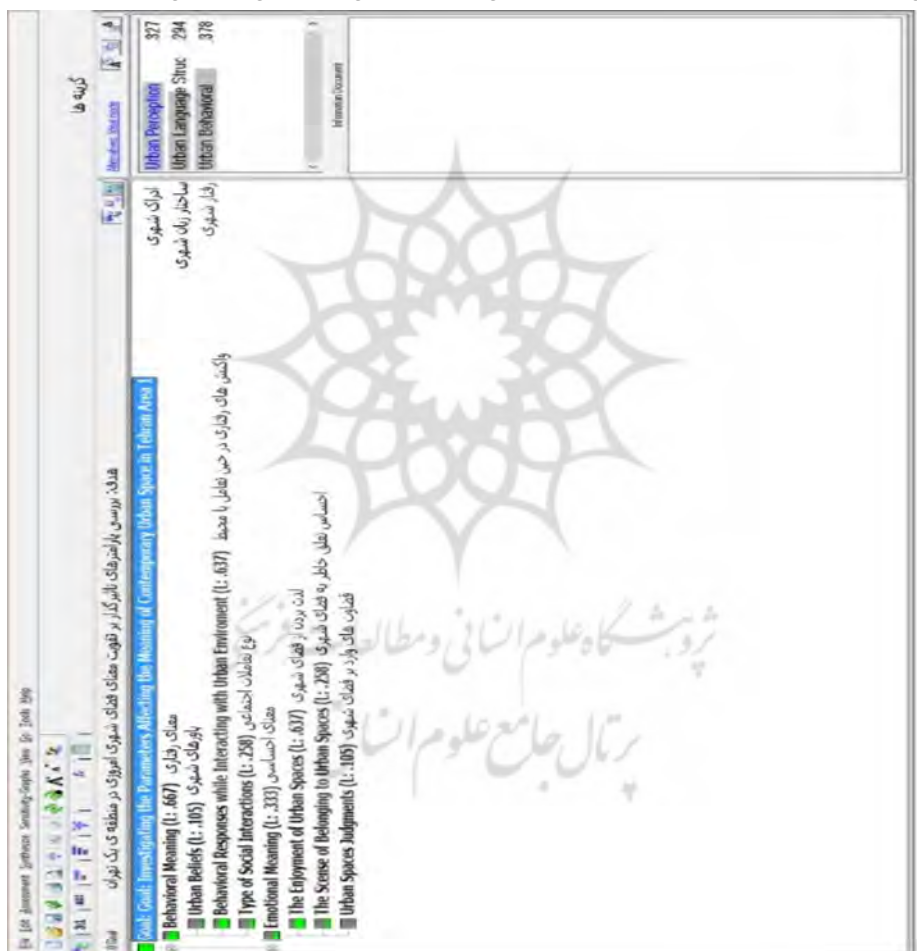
File Edit Assessment Synthesize Sensitivity-Graphs View Go Tools Help

هدف: بررسی پارامترهای تاثیرگذار بر تقویت معنای فضای شهری امروزی در منطقه ی یک تهران

Goal: Goal: Investigating the Parameters Affecting the Meaning of Contemporary Urban Space in Tehran Area 1

Behavioral Meaning (L: .667) معنای رفتاری

Urban Beliefs (L: .105) باورهای شهری

Behavioral Responses while Interacting with Urban Environment (L: .637) واکنش های رفتاری در حین تعامل با محیط

Type of Social Interactions (L: .258) نوع تعاملات اجتماعی

Emotional Meaning (L: .333) معنای احساسی

The Enjoyment of Urban Spaces (L: .637) لذت بردن از فضای شهری

The Scense of Belonging to Urban Spaces (L: .258) احساس تعلق خاطر به فضای شهری

Urban Spaces Judgments (L: .105) قضاوت های وارد بر فضای شهری

گزینه ها

Alternatives: Distributive mode

| | |
|---|---|
| ادراک شهری Urban Perception | 327 |
| ساختار زبان شهری Urban Language Struc | 294 |
| رفتار شهری Urban Behavioral | 378 |

Information Document

پژوهشگاه علوم انسانی و مطالعات فرهنگی
پرتال جامع علوم انسانی